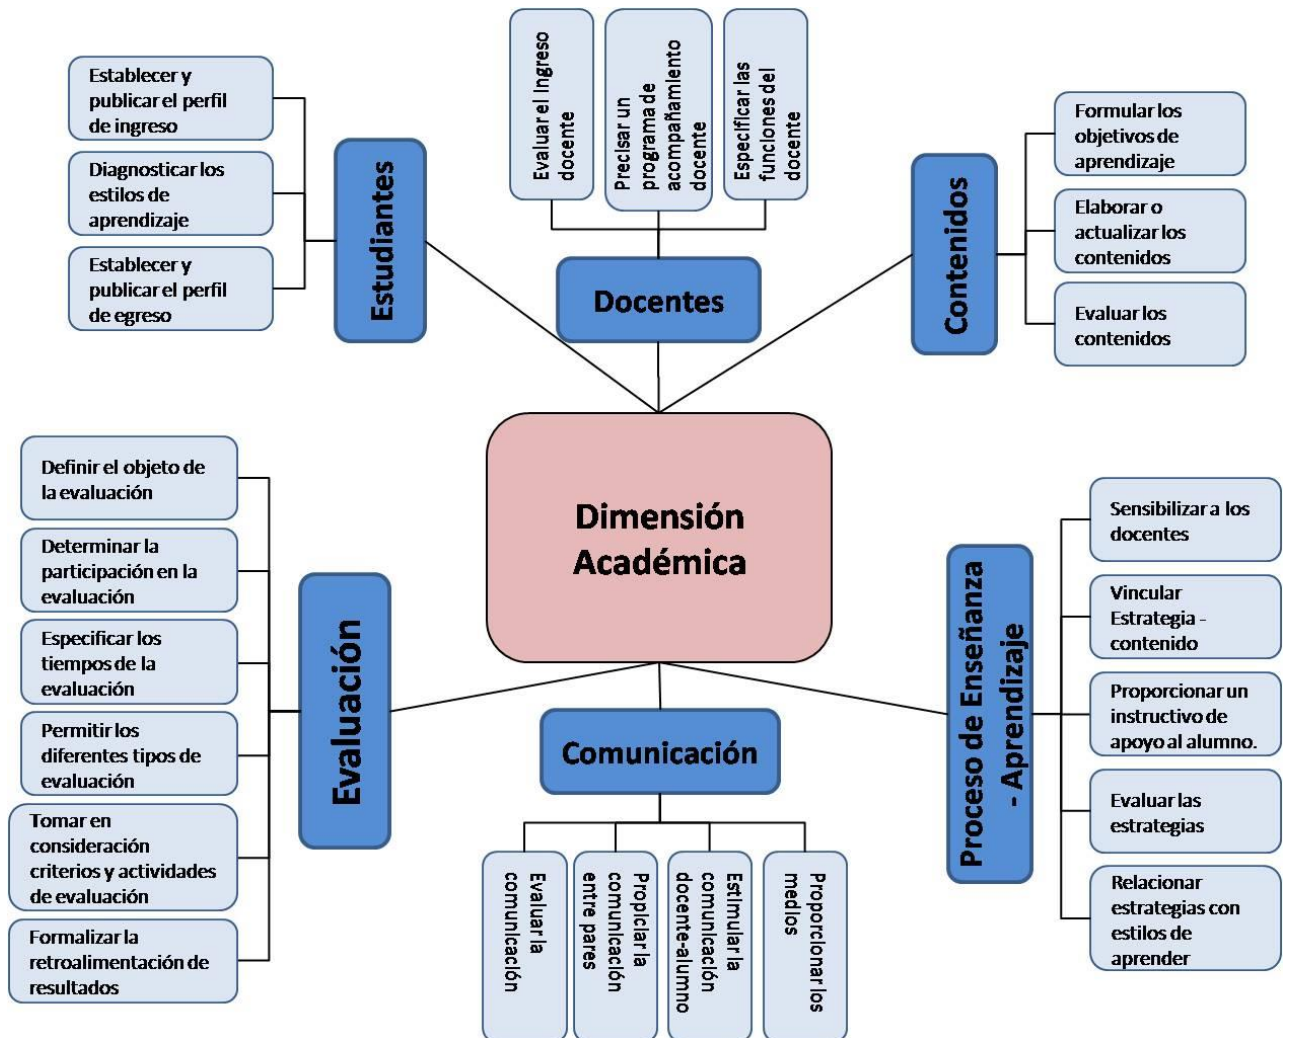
Estudiantes

Establecer y publicar el perfil de ingreso

Diagnosticar los estilos de aprendizaje

Establecer y publicar el perfil de egreso

Docentes

Evaluar el Ingreso docente

Precisar un programa de acompañamiento docente

Especificar las funciones del docente

Contenidos

Formular los objetivos de aprendizaje

Elaborar o actualizar los contenidos

Evaluar los contenidos

Dimensión Académica

Evaluación

Definir el objeto de la evaluación

Determinar la participación en la evaluación

Especificar los tiempos de la evaluación

Permitir los diferentes tipos de evaluación

Tomar en consideración criterios y actividades de evaluación

Formalizar la retroalimentación de resultados

Comunicación

Evaluar la comunicación

Propiciar la comunicación entre pares

Estimular la comunicación docente-alumno

Proporcionar los medios

Proceso de Enseñanza - Aprendizaje

Sensibilizar a los docentes

Vincular Estrategia - contenido

Proporcionar un instructivo de apoyo al alumno.

Evaluar las estrategias

Relacionar estrategias con estilos de aprender